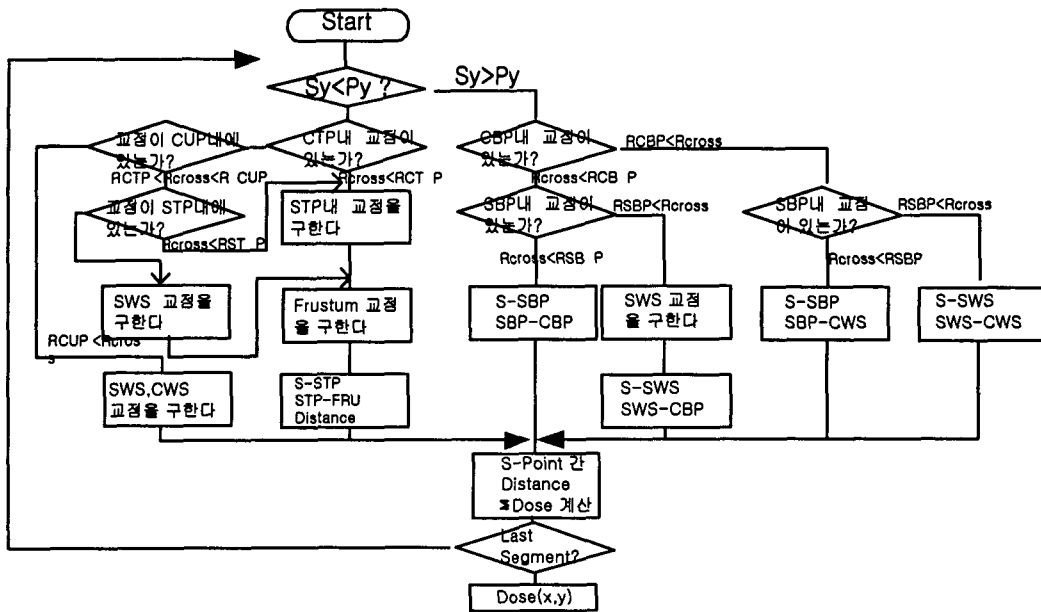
Start

Sy<Py ?

Sy>Py

교점이 CUP내에 있는가?

CTP내 교점이 있는가?

CBP내 교점이 있는가?

RCBP<Rcross

RCTP<Rcross<R CUP

Rcross<RCT P

Rcross<RCB P

교점이 STP내에 있는가?

Rcross<RST P

STP내 교점을 구한다

SBP내 교점이 있는가?

RSBP<Rcross

SBP내 교점이 있는가?

RSBP<Rcross

Rcross<RSB P

Rcross<RSBP

SWS 교점을 구한다

Frustum 교점을 구한다

S-SBP SBP-CBP

SWS 교점을 구한다

S-SBP SBP-CWS

S-SWS SWS-CWS

RCUP<Rcross

SWS,CWS 교점을 구한다

S-STP STP-FRU Distance

S-SWS SWS-CBP

S-Point 간 Distance ≥Dose 계산

Last Segment?

Dose(x,y)